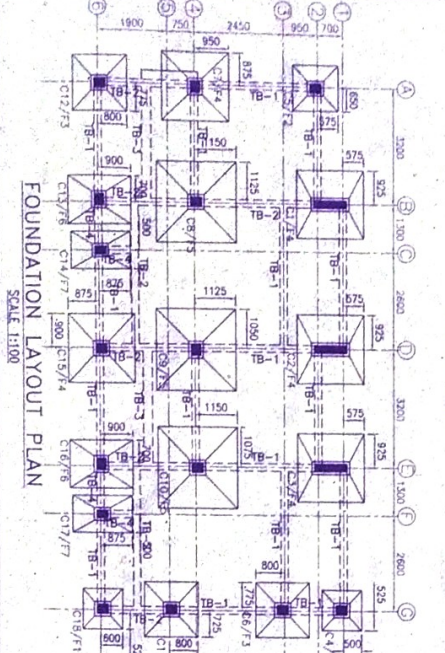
5
4
3
2
1
1900
750
2450
950
700
950
875
C9/F4
650
C12/F3
TB-2
775
TB-1
575
800
TB-1
TB-1
150
3200
575
900
TB-2
1125
TB-2
925
C13/F6
500
C8/F3
C1/F4
1500
C14/F7
TB-4
TB-2
875
825
TB-1
1125
2600
675
FOUNDATION LAYOUT PLAN
SCALE 1:100
900
C15/F4
TB-2
1050
925
TB-1
C2/F4
TB-1
TB-3
TB-1
900
1150
575
3200
C16/F6
1075
TB-1
925
C10/F3
C3/F4
TB-4
1500
C17/F7
875
TB-3
TB-1
800
2600
525
C18/F1
TB-1
725
C1
C4
500
800
500
A
B
C
D
E
F
G